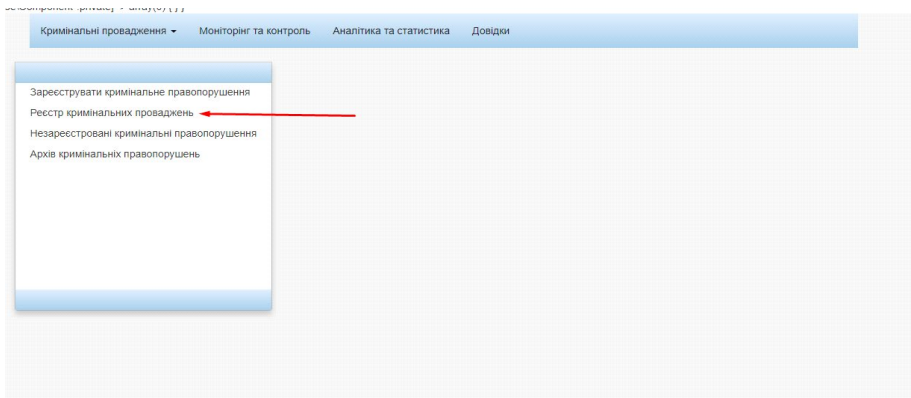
seComponent:private] => array(0) { } }

Кримінальні провадження ▾ Моніторінг та контроль Аналітика та статистика Довідки

Зареєструвати кримінальне правопорушення
Реєстр кримінальних проваджень
Незареєстровані кримінальні правопорушення
Архів кримінальніх правопорушень